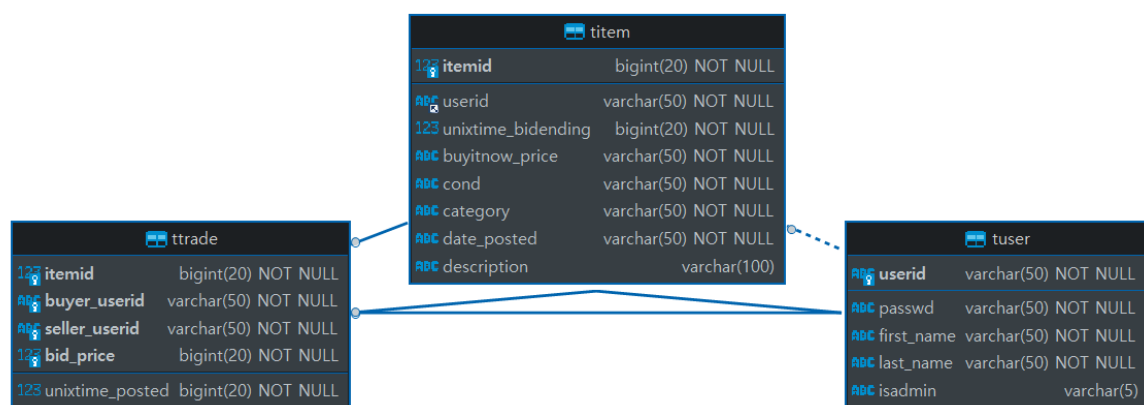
titem

| | |
|---|---|
| itemid | bigint(20) NOT NULL |
| userid | varchar(50) NOT NULL |
| unixtime_bidending | bigint(20) NOT NULL |
| buyitnow_price | varchar(50) NOT NULL |
| cond | varchar(50) NOT NULL |
| category | varchar(50) NOT NULL |
| date_posted | varchar(50) NOT NULL |
| description | varchar(100) |

ttrade

| | |
|---|---|
| itemid | bigint(20) NOT NULL |
| buyer_userid | varchar(50) NOT NULL |
| seller_userid | varchar(50) NOT NULL |
| bid_price | bigint(20) NOT NULL |
| unixtime_posted | bigint(20) NOT NULL |

tuser

| | |
|---|---|
| userid | varchar(50) NOT NULL |
| passwd | varchar(50) NOT NULL |
| first_name | varchar(50) NOT NULL |
| last_name | varchar(50) NOT NULL |
| isadmin | varchar(5) |